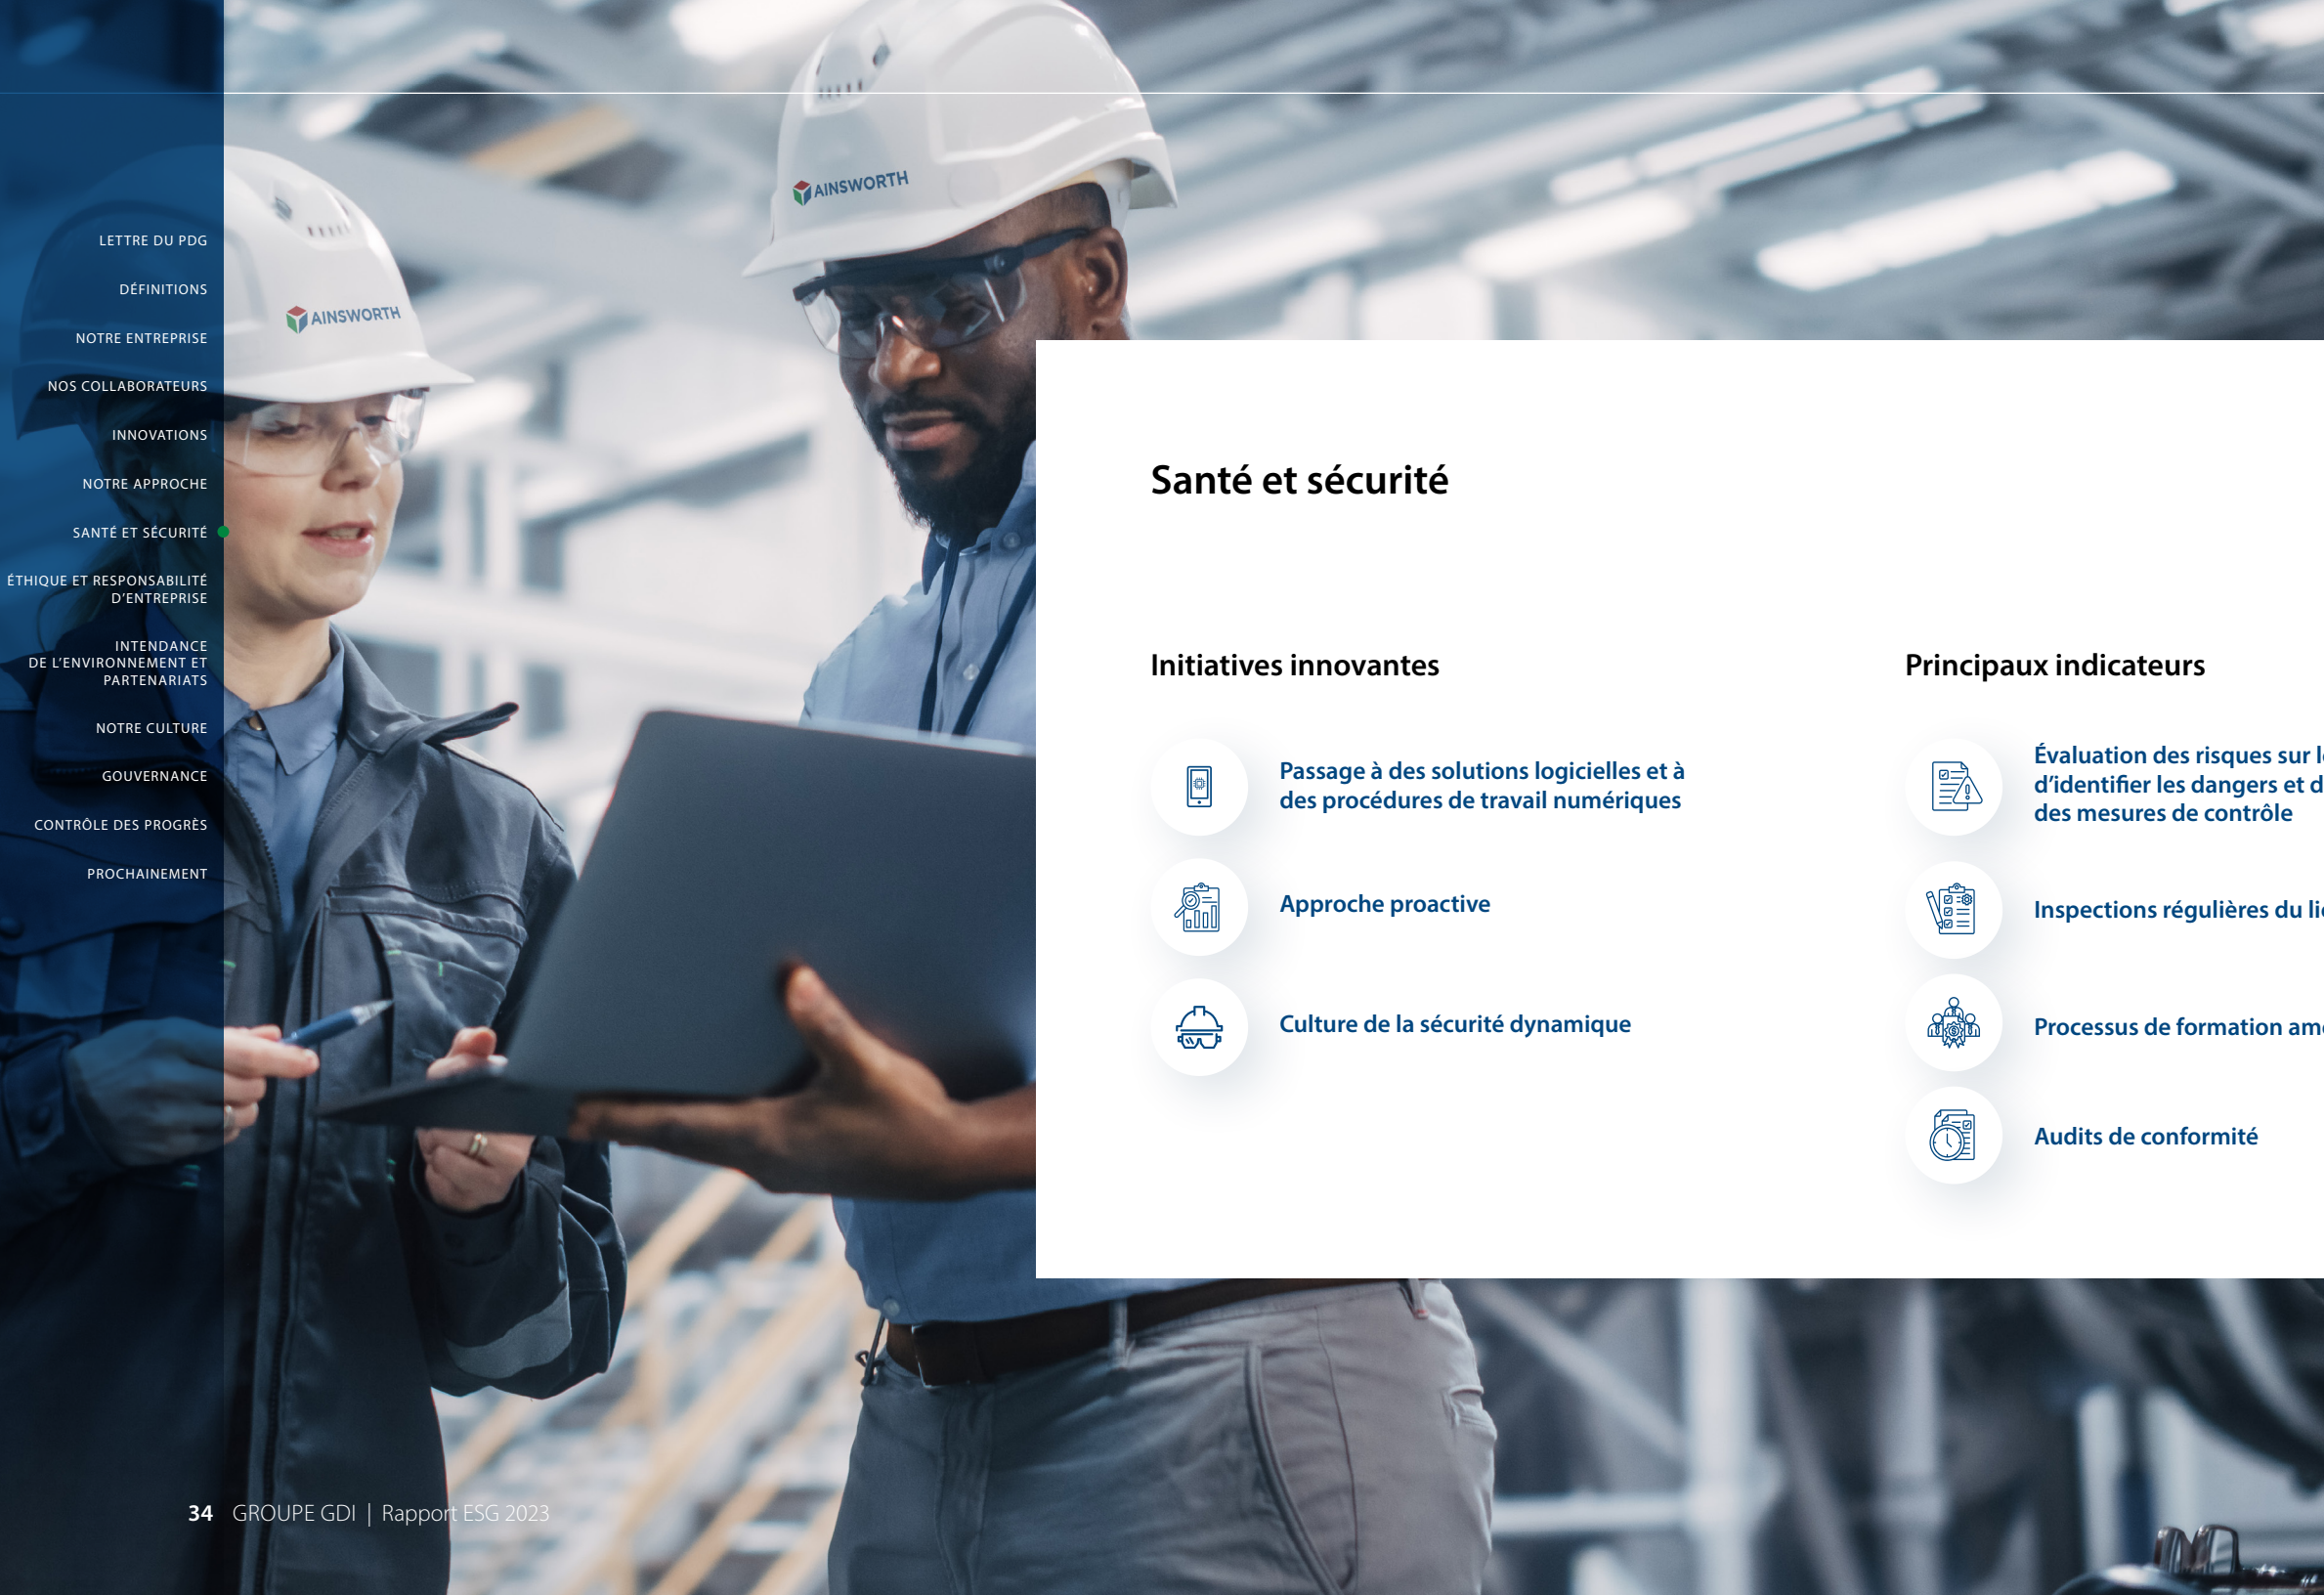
LETTRE DU PDG

DÉFINITIONS

NOTRE ENTREPRISE

NOS COLLABORATEURS

INNOVATIONS

NOTRE APPROCHE

SANTÉ ET SÉCURITÉ

ÉTHIQUE ET RESPONSABILITÉ D'ENTREPRISE

INTENDANCE DE L'ENVIRONNEMENT ET PARTENARIATS

NOTRE CULTURE

GOUVERNANCE

CONTRÔLE DES PROGRÈS

PROCHAINEMENT

AINSWORTH

AINSWORTH

Santé et sécurité

Initiatives innovantes

Passage à des solutions logicielles et à des procédures de travail numériques

Approche proactive

Culture de la sécurité dynamique

Principaux indicateurs

Évaluation des risques sur l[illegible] d'identifier les dangers et d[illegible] des mesures de contrôle

Inspections régulières du li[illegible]

Processus de formation am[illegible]

Audits de conformité

34 GROUPE GDI | Rapport ESG 2023